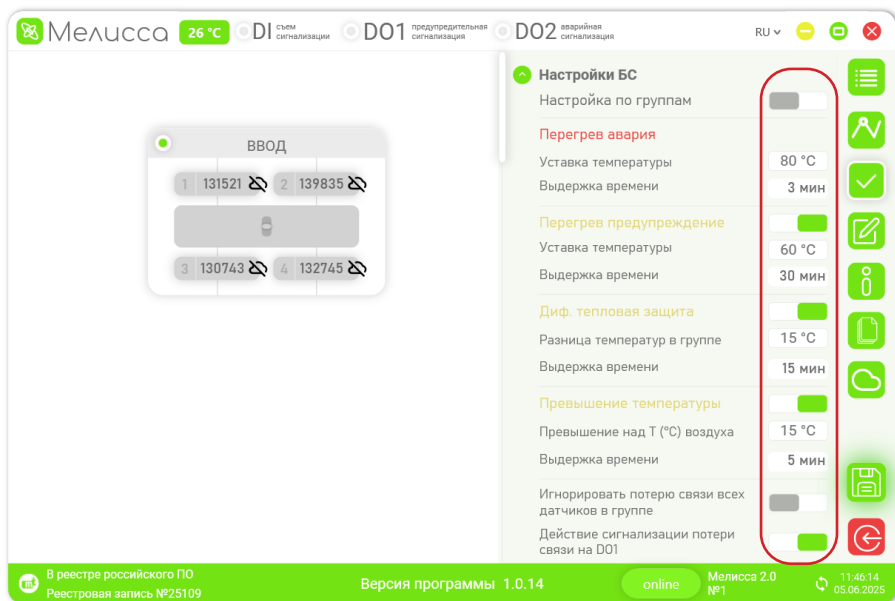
Мелисса 26 °C DI съем сигнализации DO1 предупредительная сигнализация DO2 аварийная сигнализация RU

ВВОД

1 131521 2 139835

3 130743 4 132745

Настройки БС

Настройка по группам

Перегрев авария

Уставка температуры 80 °C

Выдержка времени 3 мин

Перегрев предупреждение

Уставка температуры 60 °C

Выдержка времени 30 мин

Диф. тепловая защита

Разница температур в группе 15 °C

Выдержка времени 15 мин

Превышение температуры

Превышение над Т (°C) воздуха 15 °C

Выдержка времени 5 мин

Игнорировать потерю связи всех датчиков в группе

Действие сигнализации потери связи на DO1

В реестре российского ПО
Реестровая запись №25109

Версия программы 1.0.14

online

Мелисса 2.0
№1

11:46:14
05.06.2025